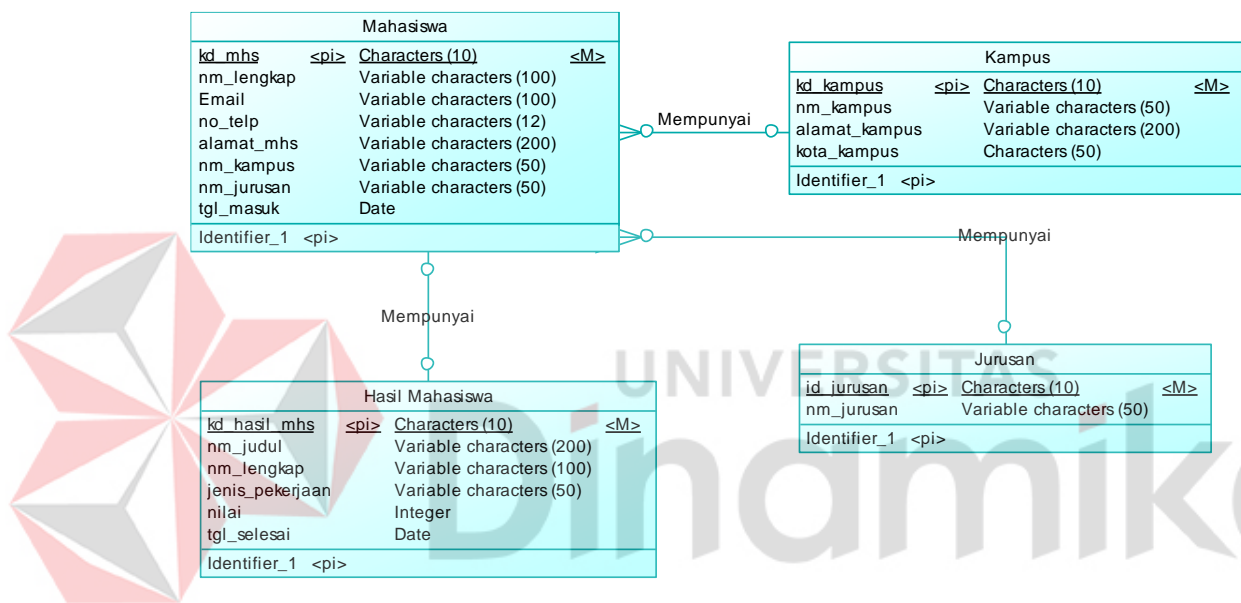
Mahasiswa

| kd_mhs | <pi> | Characters (10) | <M> |
|---|---|---|---|
| nm_lengkap | | Variable characters (100) | |
| Email | | Variable characters (100) | |
| no_telp | | Variable characters (12) | |
| alamat_mhs | | Variable characters (200) | |
| nm_kampus | | Variable characters (50) | |
| nm_jurusan | | Variable characters (50) | |
| tgl_masuk | | Date | |

Identifier_1 <pi>

Mempunyai

Kampus

| kd_kampus | <pi> | Characters (10) | <M> |
|---|---|---|---|
| nm_kampus | | Variable characters (50) | |
| alamat_kampus | | Variable characters (200) | |
| kota_kampus | | Characters (50) | |

Identifier_1 <pi>

Mempunyai

Mempunyai

UNIVERSITAS

Dinamika

Jurusan

| id_jurusan | <pi> | Characters (10) | <M> |
|---|---|---|---|
| nm_jurusan | | Variable characters (50) | |

Identifier_1 <pi>

Hasil Mahasiswa

| kd_hasil_mhs | <pi> | Characters (10) | <M> |
|---|---|---|---|
| nm_judul | | Variable characters (200) | |
| nm_lengkap | | Variable characters (100) | |
| jenis_pekerjaan | | Variable characters (50) | |
| nilai | | Integer | |
| tgl_selesai | | Date | |

Identifier_1 <pi>